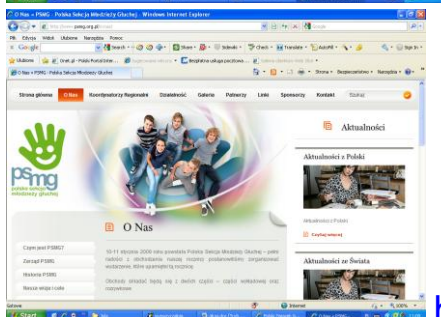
O Nas » PSMG - Polska Sekcja Młodzieży Głuchej - Windows Internet Explorer

http://www.psmg.org.pl/

Plik Edycja Widok Ulubione Narzędzia Pomoc

Google

Search

Share

Sidewiki

Check

Translate

AutoFill

Sign In

Ulubione

O Nas » PSMG - Polska Sekcja Młodzieży Głuchej

Strona

Bezpieczeństwo

Narzędzia

Strona główna | O Nas | Koordynatorzy Regionalni | Działalność | Galeria | Potrzebny | Linki | Sponsorzy | Kontakt

Szukaj

psmg

polska sekcja młodzieży głuchej

O Nas

Aktualności

Aktualności z Polski

Aktualności z Polski

Czytaj więcej

Aktualności ze Świata

Czym jest PSMG?

Zarząd PSMG

Historia PSMG

Nasza wizja i cele

10-11 stycznia 2009 roku powstała Polska Sekcja Młodzieży Głuchej - pełni radośni z dochodzenia naszej młodzieży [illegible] zorganizowali wydarzenie, które upamiętnili tą rocznicę.

Obchody składał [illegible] się z dwóch części - części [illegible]

Gotowe

Internet

75,00%

Start